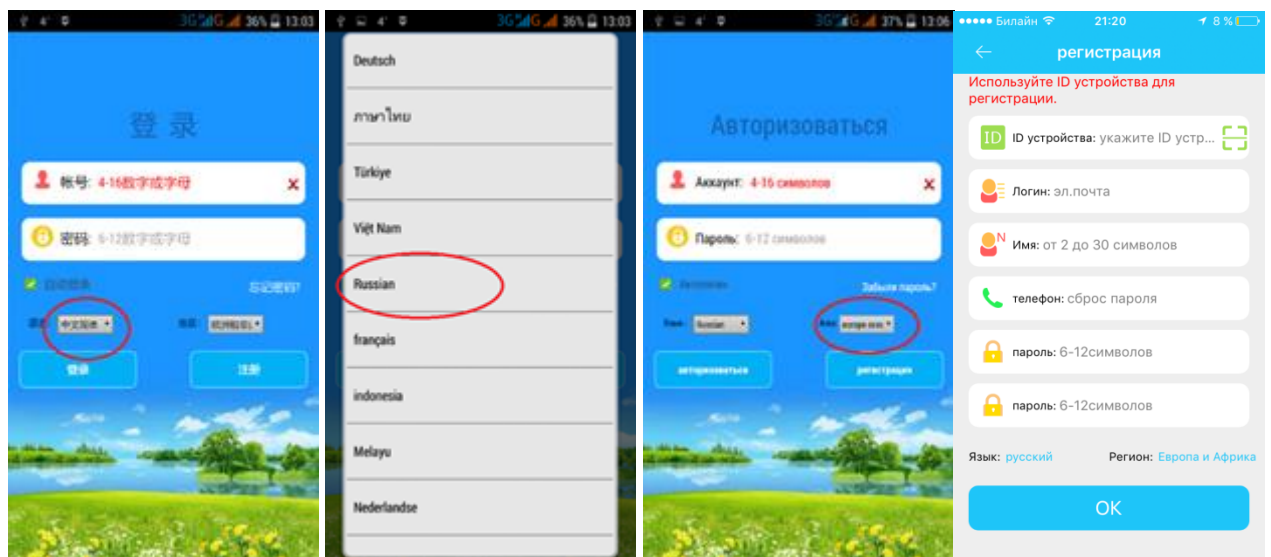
3G 36% 13:03

登录

帐号: 4-16数字或字母

密码: 6-12数字或字母

自动登录 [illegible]

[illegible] 中文简体 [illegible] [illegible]

登录 注册

3G 36% 13:03

Deutsch

ภาษาไทย

Türkiye

Việt Nam

Russian

français

indonesia

Melayu

Nederlandse

3G 37% 13:06

Авторизоваться

Аккаунт: 4-16 символов

Пароль: 6-12 символов

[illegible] Забыли пароль?

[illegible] Russian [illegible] europe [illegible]

авторизоваться регистрация

Билайн 21:20 8 %

регистрация

Используйте ID устройства для регистрации.

ID устройства: укажите ID устр...

Логин: эл.почта

Имя: от 2 до 30 символов

телефон: сброс пароля

пароль: 6-12символов

пароль: 6-12символов

Язык: русский Регион: Европа и Африка

OK